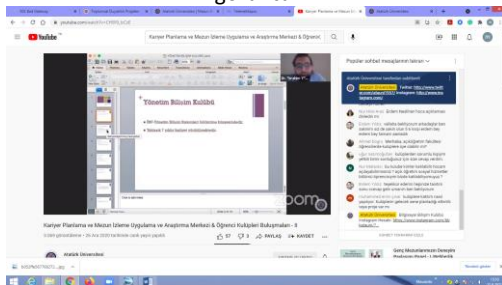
YouTube

Kariyer Planlama ve Mezun İzleme Uygulama ve Araştırma Merkezi & Öğrenci

Yönetim Bilişim Kulübü

zoom

Kariyer Planlama ve Mezun İzleme Uygulama ve Araştırma Merkezi & Öğrenci Kulüpleri Buluşmaları - 5

57 PAYLAŞ KAYDET

Atatürk Üniversitesi

Popüler sohbet mesajlarını tekrarı

Atatürk Üniversitesi

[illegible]